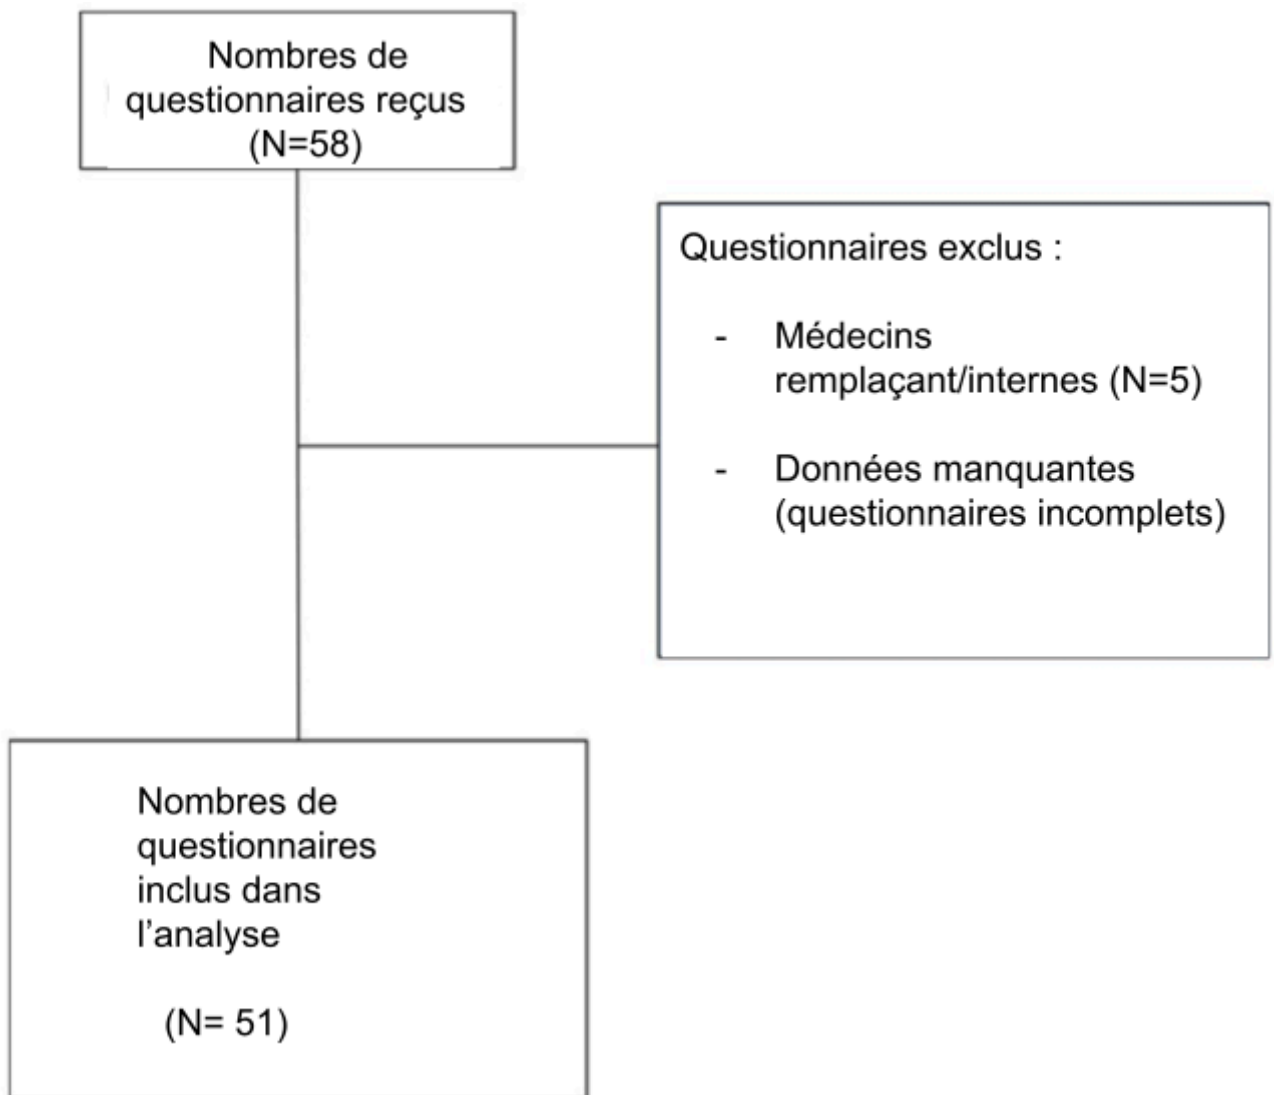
Nombres de questionnaires reçus (N=58)

Questionnaires exclus :

- Médecins remplaçant/internes (N=5)

- Données manquantes (questionnaires incomplets)

Nombres de questionnaires inclus dans l'analyse

(N= 51)